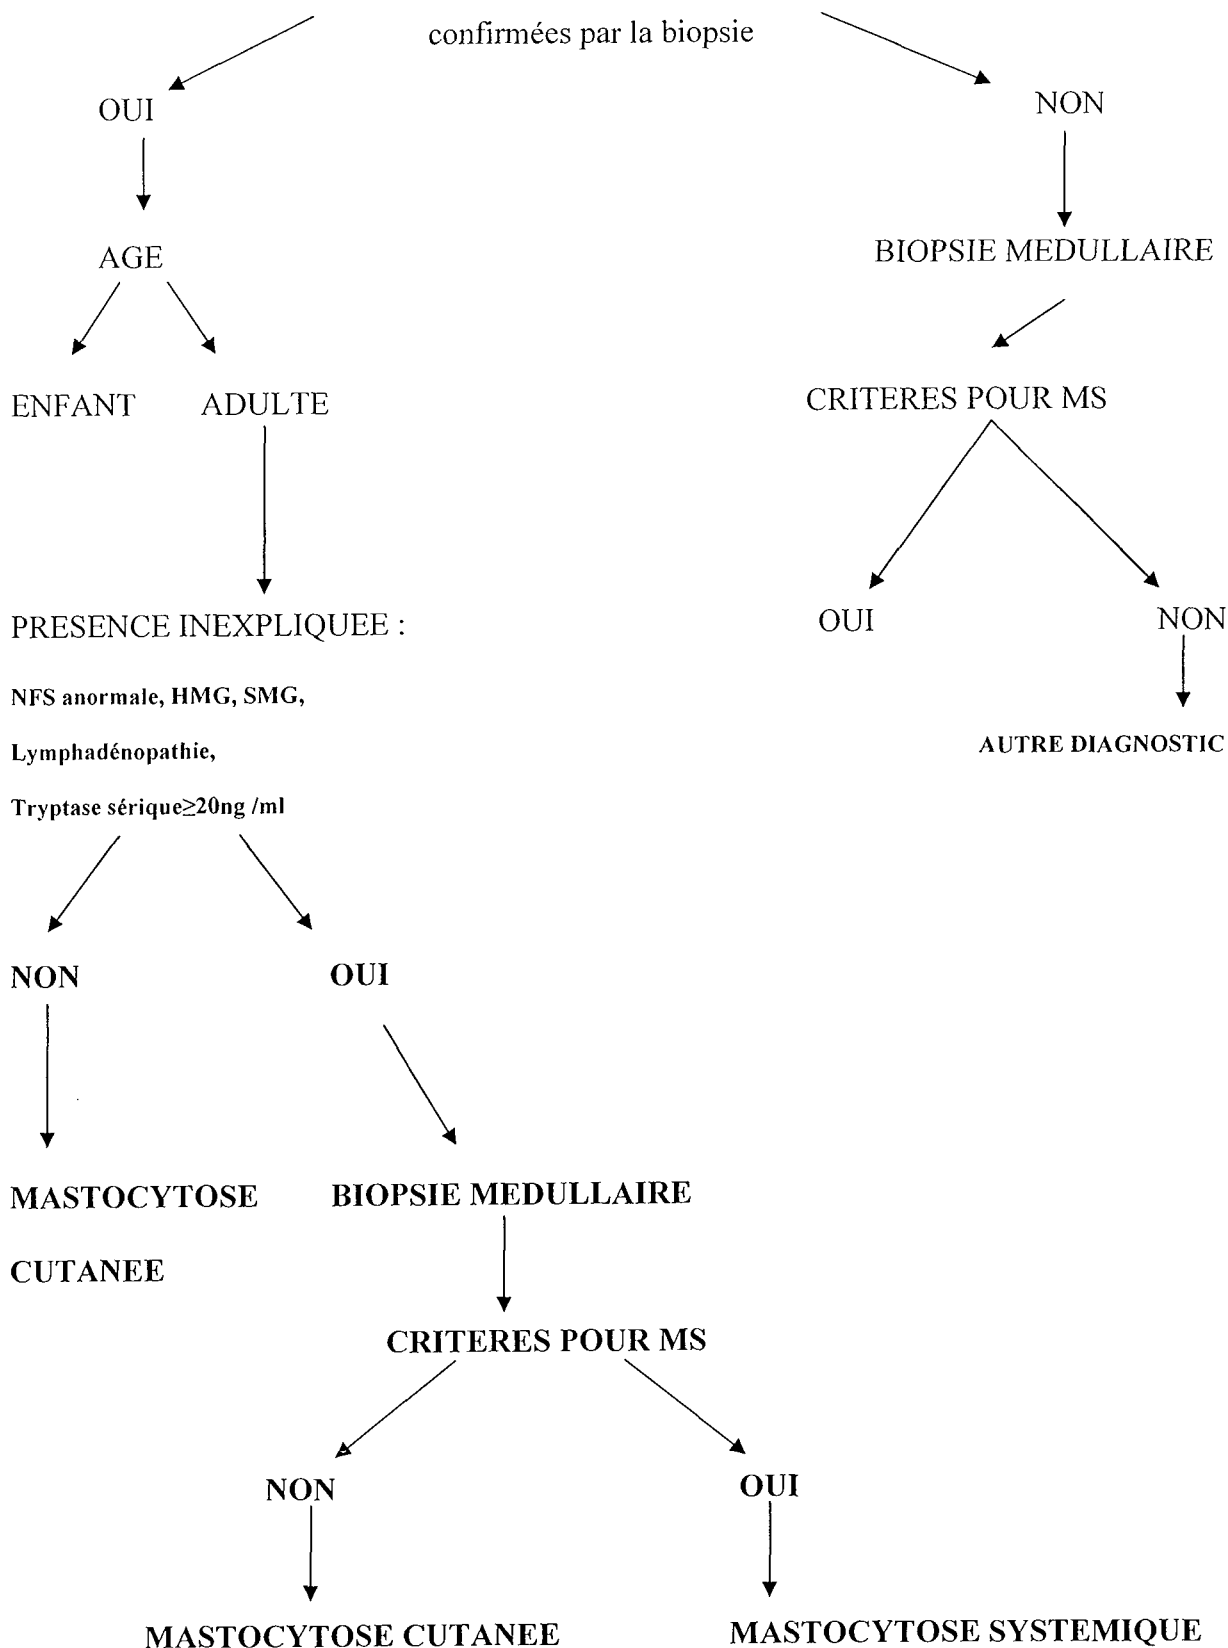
confirmées par la biopsie

OUI

NON

AGE

BIOPSIE MEDULLAIRE

ENFANT

ADULTE

CRITERES POUR MS

PRESENCE INEXPLIQUEE :

OUI

NON

NFS anormale, HMG, SMG,

Lymphadénopathie,

Tryptase sérique≥20ng /ml

AUTRE DIAGNOSTIC

NON

OUI

MASTOCYTOSE CUTANEE

BIOPSIE MEDULLAIRE

CRITERES POUR MS

NON

OUI

MASTOCYTOSE CUTANEE

MASTOCYTOSE SYSTEMIQUE